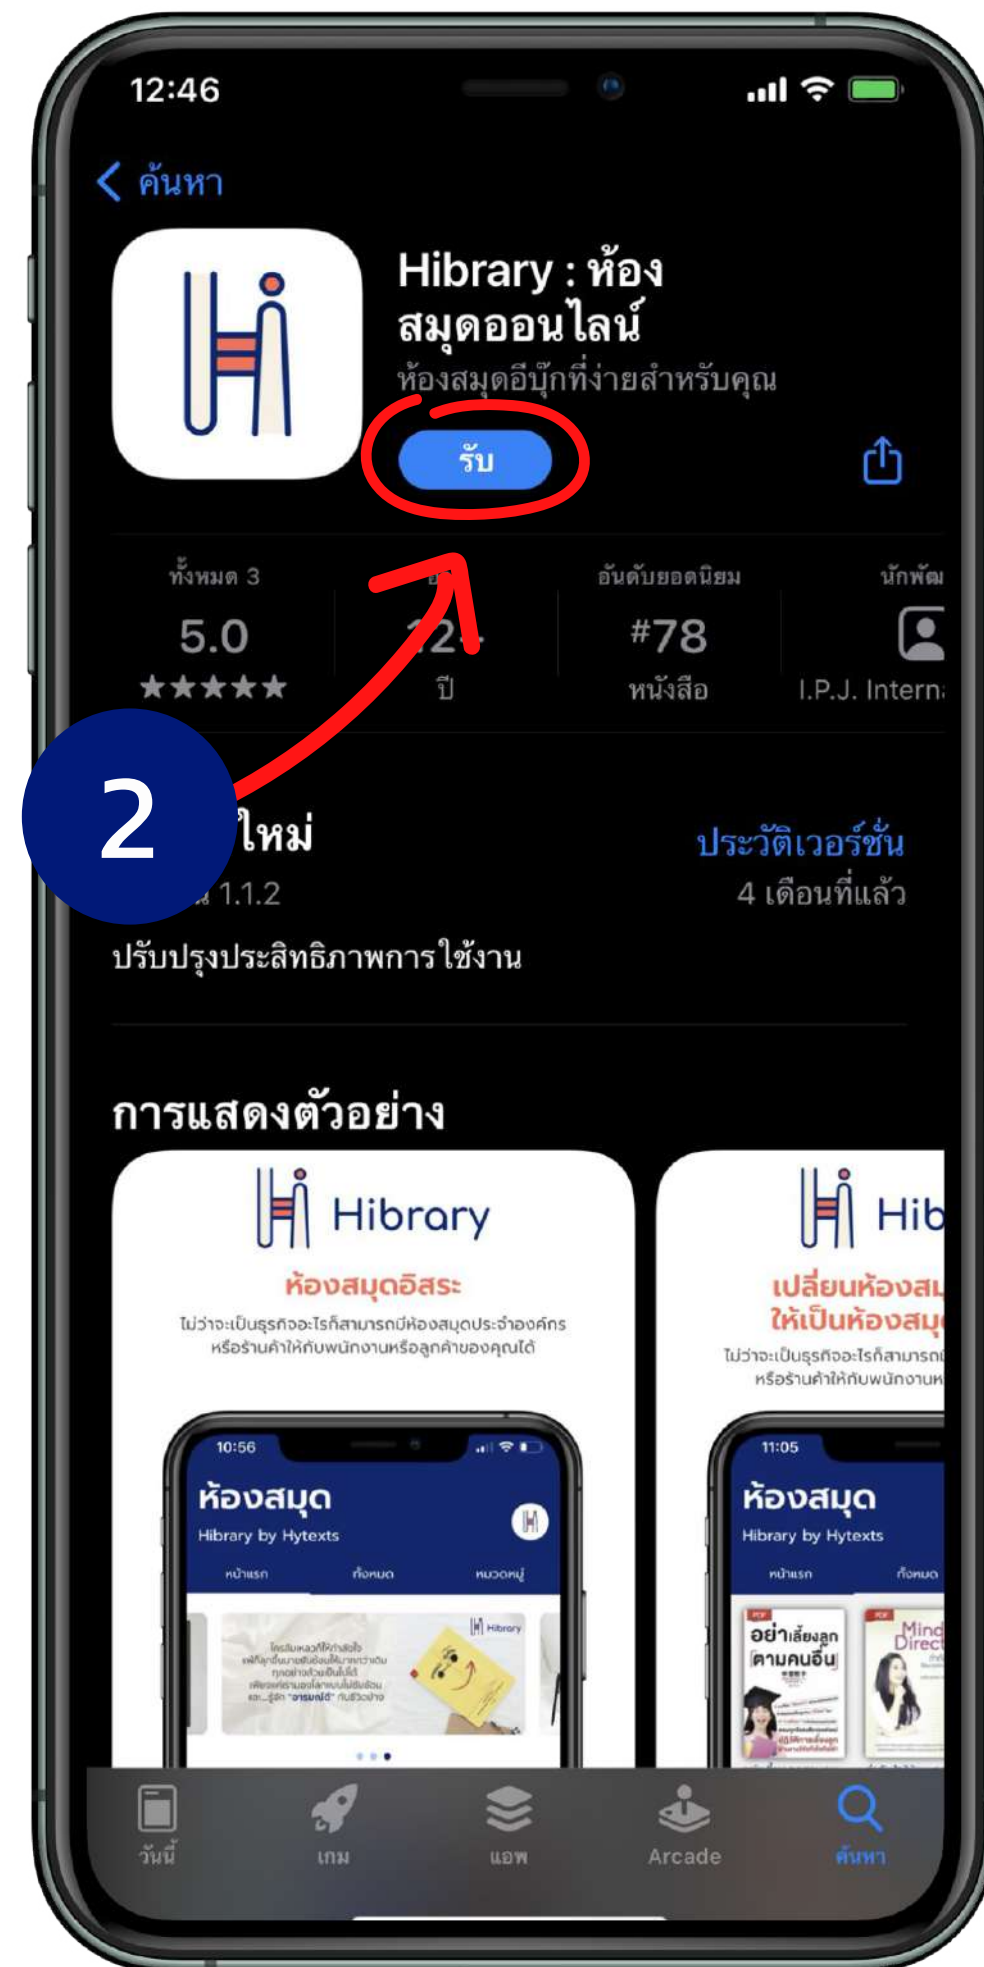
12:46

ค้นหา

Hibrary : ห้องสมุดออนไลน์

ห้องสมุดอีบุ๊กที่ง่ายสำหรับคุณ

รับ

ทั้งหมด 3
5.0
★★★★★

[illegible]
12+
ปี

อันดับยอดนิยม
#78
หนังสือ

นักพัฒ
I.P.J. Interna

2

ใหม่
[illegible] 1.1.2

ประวัติเวอร์ชั่น
4 เดือนที่แล้ว

ปรับปรุงประสิทธิภาพการใช้งาน

การแสดงตัวอย่าง

Hibrary
ห้องสมุดอิสระ
ไม่ว่าจะเป็นธุรกิจอะไรก็สามารถมีห้องสมุดประจำองค์กร หรือร้านค้าให้กับพนักงานหรือลูกค้าของคุณได้

10:56
ห้องสมุด
Hibrary by Hytexts
หน้าแรก ทั้งหมด หมวดหมู่

Hib
เปลี่ยนห้องสม
ให้เป็นห้องสมุ
ไม่ว่าจะเป็นธุรกิจอะไรก็สามารถ
หรือร้านค้าให้กับพนักงานห

11:05
ห้องสมุด
Hibrary by Hytexts
หน้าแรก ทั้งหมด
อย่าเลี้ยงลูกตามคนอื่น
Mind Direct

วันนี้ เกม แอพ Arcade ค้นหา